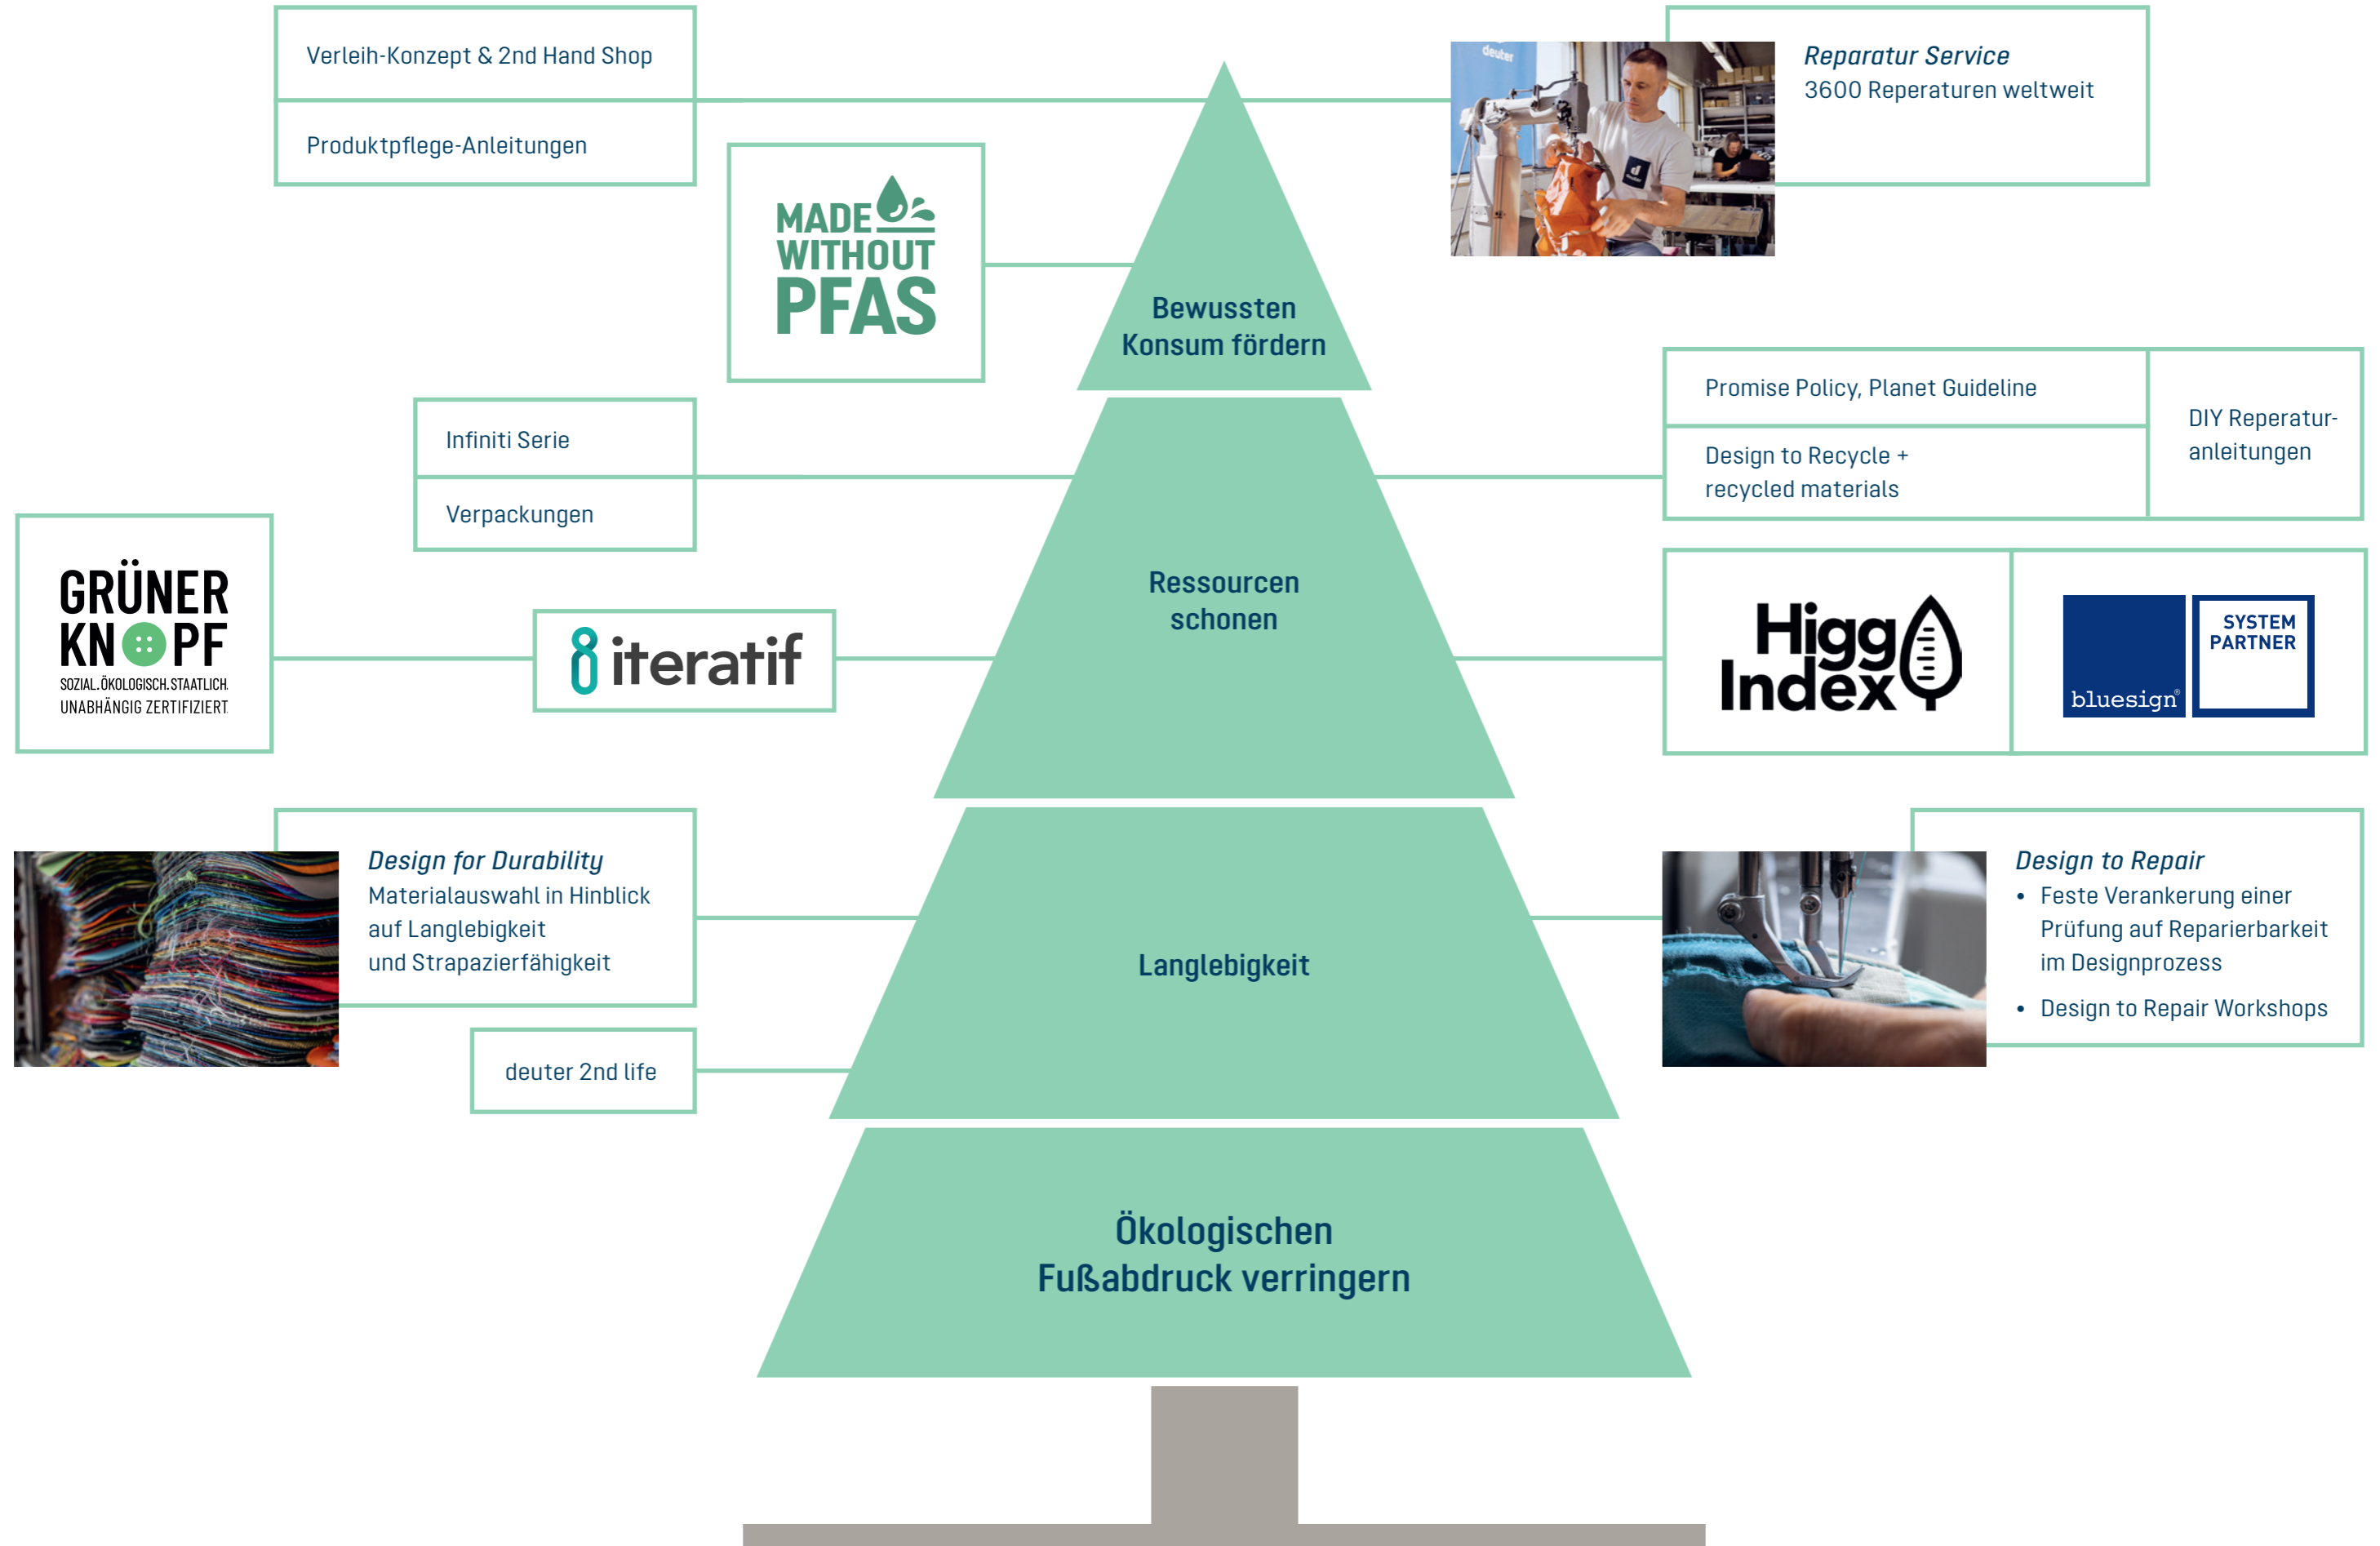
Verleih-Konzept & 2nd Hand Shop

Produktpflege-Anleitungen

MADE WITHOUT PFAS

Bewussten Konsum fördern

deuter

Reparatur Service
3600 Reperaturen weltweit

Promise Policy, Planet Guideline

Design to Recycle + recycled materials

DIY Reparaturanleitungen

Infiniti Serie

Verpackungen

GRÜNER KNOPF
SOZIAL.ÖKOLOGISCH.STAATLICH.
UNABHÄNGIG ZERTIFIZIERT.

iteratif

Ressourcen schonen

Higg Index

bluesign
SYSTEM PARTNER

Design for Durability
Materialauswahl in Hinblick auf Langlebigkeit und Strapazierfähigkeit

deuter 2nd life

Langlebigkeit

Design to Repair
• Feste Verankerung einer Prüfung auf Reparierbarkeit im Designprozess
• Design to Repair Workshops

Ökologischen Fußabdruck verringern